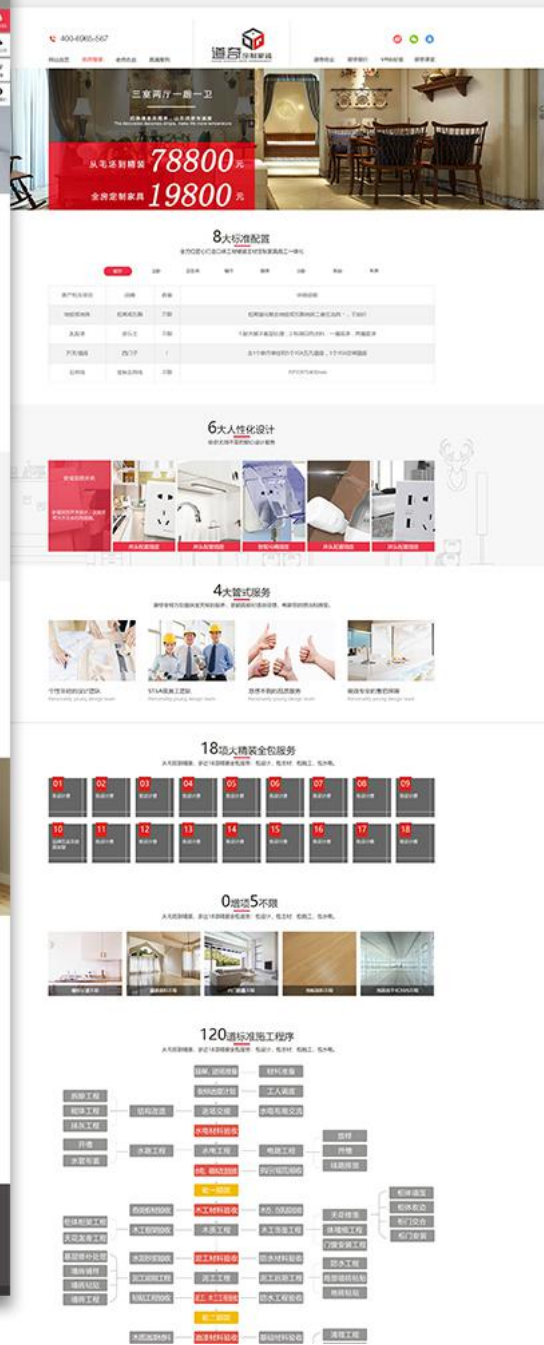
400-6065-567

道奇 全屋家装

三室两厅一厨一卫

从毛坯到精装 78800 元

全房定制家具 19800 元

8大标准配置

6大人性化设计

4大管式服务

18项大精装全包服务

01 02 03 04 05 06 07 08 09

10 11 12 13 14 15 16 17 18

0增项5不限

120道标准施工程序

拆除工程
砌筑工程
抹灰工程
结构改造
开槽
水管布置
水路工程
材料准备
工人调度
水电布局交底
水电材料验收
水电工程
电路工程
开槽
线路敷设
木工材料验收
木工工程
防水工程
瓷砖铺贴
油漆工程